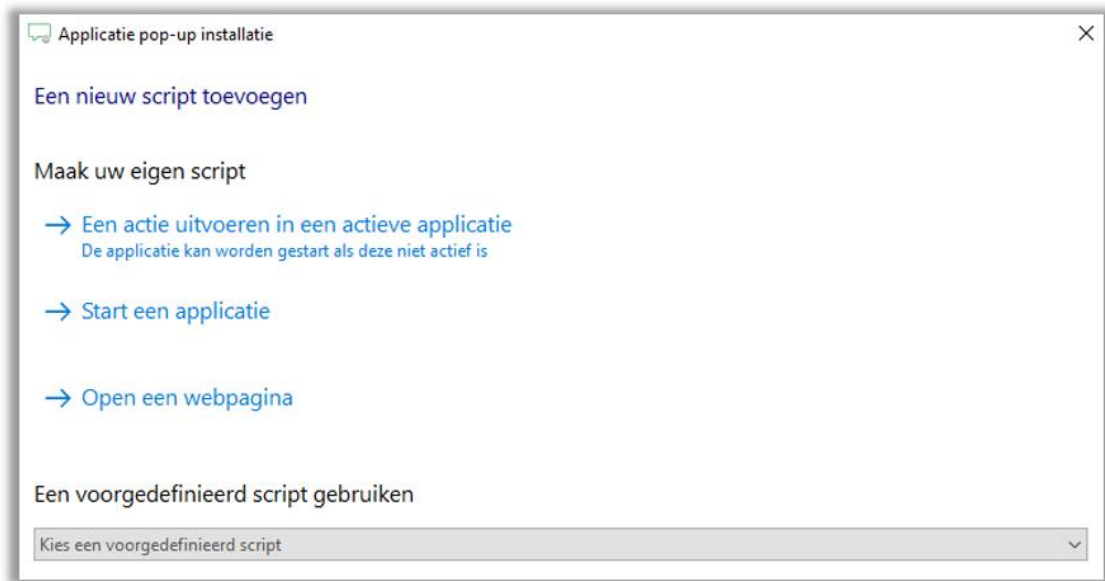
Applicatie pop-up installatie

×

Een nieuw script toevoegen

Maak uw eigen script

→ Een actie uitvoeren in een actieve applicatie
De applicatie kan worden gestart als deze niet actief is

→ Start een applicatie

→ Open een webpagina

Een voorgedefinieerd script gebruiken

Kies een voorgedefinieerd script